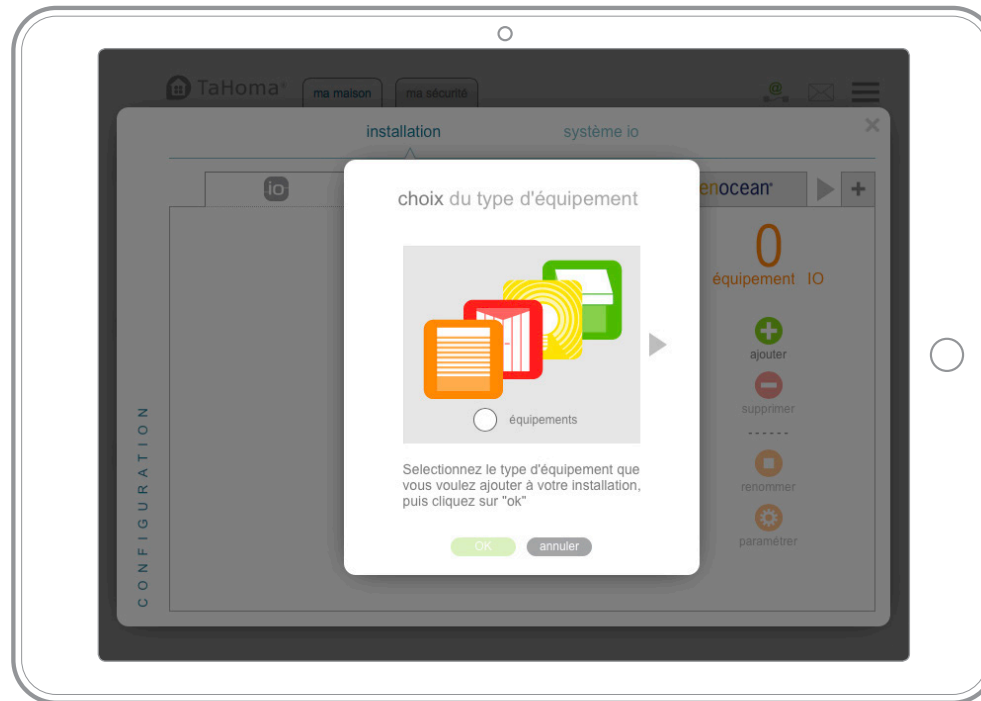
TaHoma
ma maison
ma sécurité

installation
système io

io
enocean
+

choix du type d'équipement

équipements

Selectionnez le type d'équipement que vous voulez ajouter à votre installation, puis cliquez sur "ok"

OK
annuler

0
équipement IO

ajouter
supprimer
------
renommer
paramétrer

CONFIGURATION